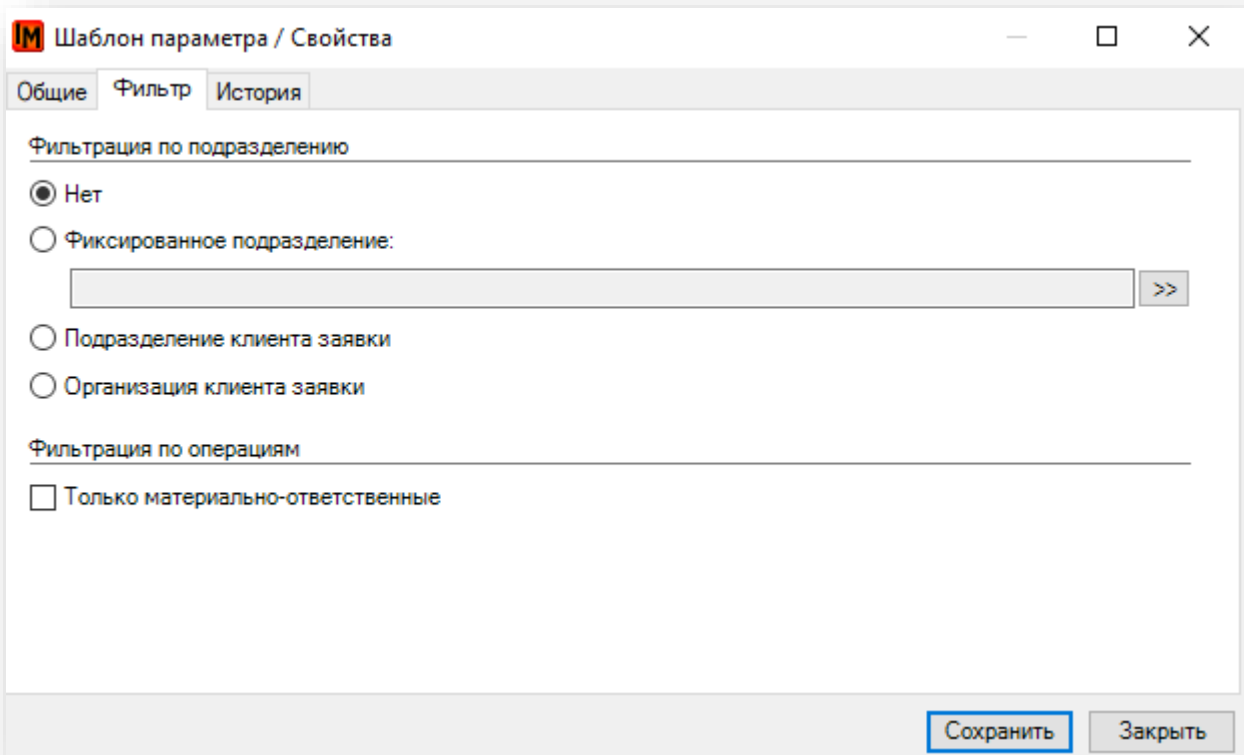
IM Шаблон параметра / Свойства

Общие Фильтр История

Фильтрация по подразделению

Нет

Фиксированное подразделение:

>>

Подразделение клиента заявки

Организация клиента заявки

Фильтрация по операциям

Только материально-ответственные

Сохранить Закрыть